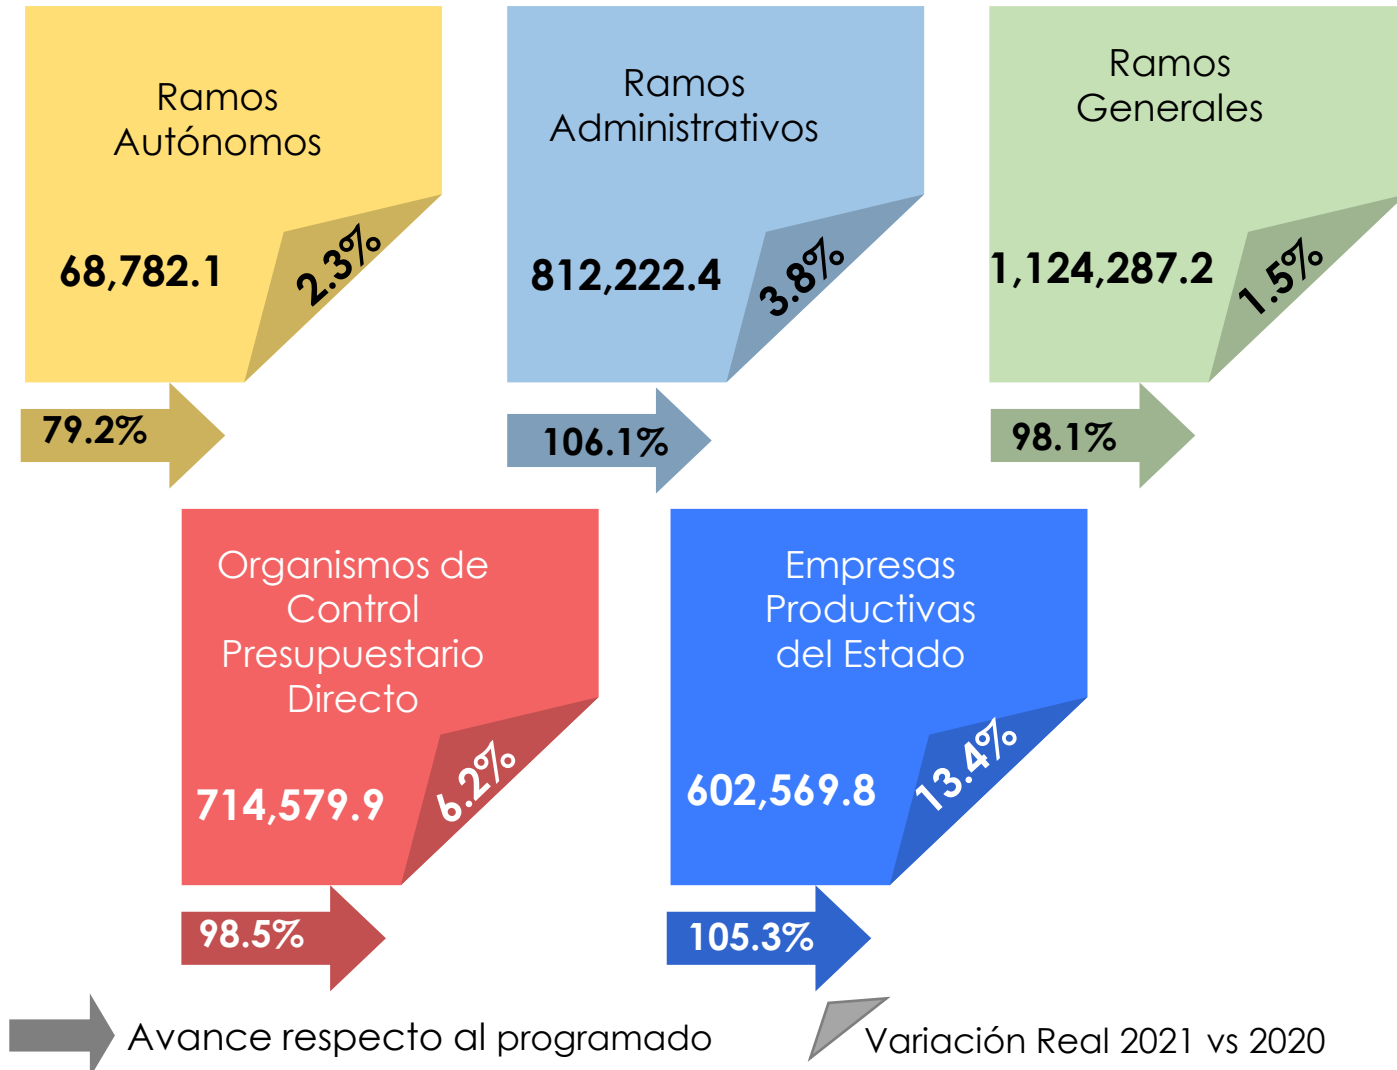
Ramos Autónomos

68,782.1

2.3%

79.2%

Ramos Administrativos

812,222.4

3.8%

106.1%

Ramos Generales

1,124,287.2

1.5%

98.1%

Organismos de Control Presupuestario Directo

714,579.9

6.2%

98.5%

Empresas Productivas del Estado

602,569.8

13.4%

105.3%

Avance respecto al programado

Variación Real 2021 vs 2020